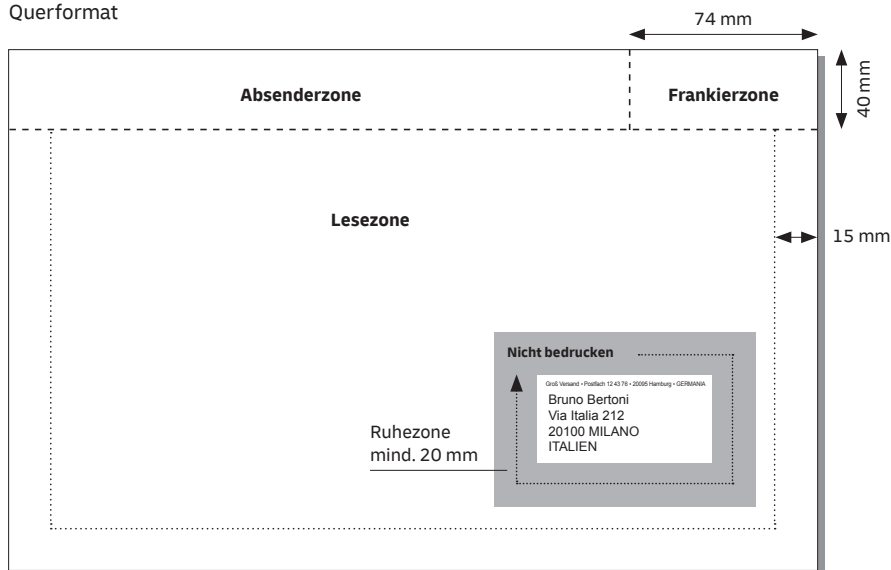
Querformat

74 mm

40 mm

Absenderzone

Frankierzone

Lesezone

15 mm

Nicht bedrucken

Groß Versand • Postfach 12 43 76 • 20095 Hamburg • GERMANIA

Bruno Bertoni
Via Italia 212
20100 MILANO
ITALIEN

Ruhezone
mind. 20 mm